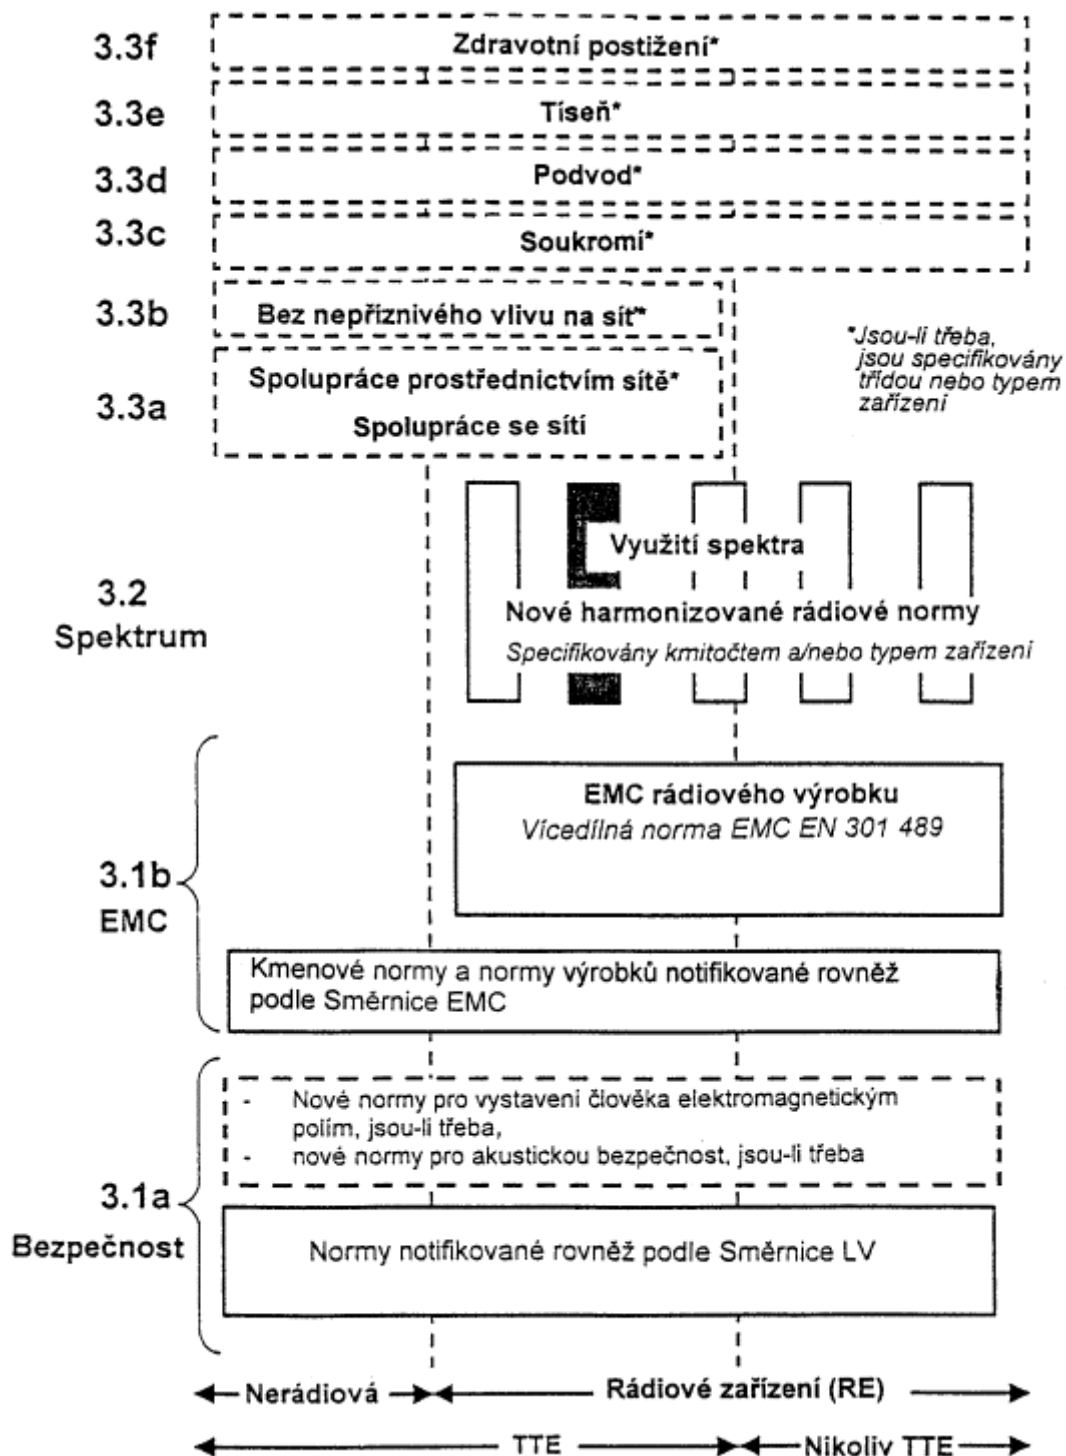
3.3f Zdravotní postižení*

3.3e Tíseň*

3.3d Podvod*

3.3c Soukromí*

3.3b Bez nepříznivého vlivu na síť*

*Jsou-li třeba, jsou specifikovány třídou nebo typem zařízení

3.3a Spolupráce prostřednictvím sítě*
Spolupráce se sítí

Využití spektra

3.2 Spektrum

Nové harmonizované rádiové normy
Specifikovány kmitočtem a/nebo typem zařízení

EMC rádiového výrobku
Vícedílná norma EMC EN 301 489

3.1b EMC

Kmenové normy a normy výrobků notifikované rovněž podle Směrnice EMC

- Nové normy pro vystavení člověka elektromagnetickým polím, jsou-li třeba,
- nové normy pro akustickou bezpečnost, jsou-li třeba

3.1a Bezpečnost

Normy notifikované rovněž podle Směrnice LV

Nerádiová

Rádiové zařízení (RE)

TTE

Nikoliv TTE